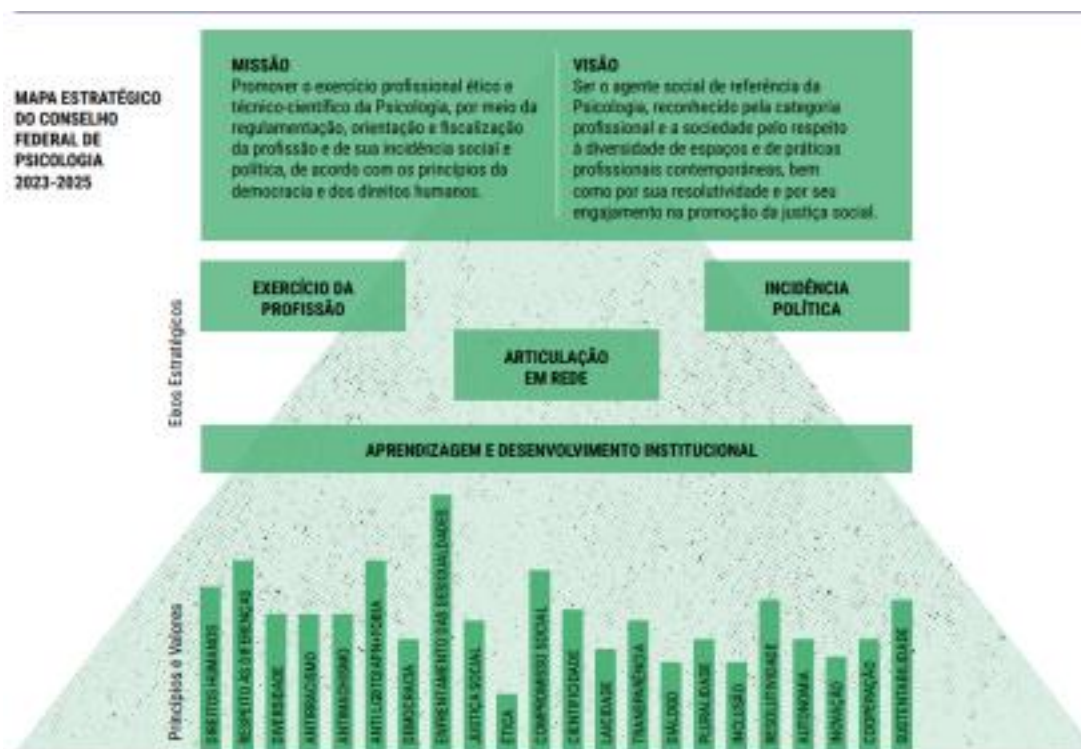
MAPA ESTRATÉGICO DO CONSELHO FEDERAL DE PSICOLOGIA 2023-2025

MISSÃO
Promover o exercício profissional ético e técnico-científico da Psicologia, por meio da regulamentação, orientação e fiscalização da profissão e de sua incidência social e política, de acordo com os princípios da democracia e dos direitos humanos.

VISÃO
Ser o agente social de referência da Psicologia, reconhecido pela categoria profissional e a sociedade pelo respeito à diversidade de espaços e de práticas profissionais contemporâneas, bem como por sua resolutividade e por seu engajamento na promoção da justiça social.

Eixos Estratégicos

EXERCÍCIO DA PROFISSÃO

INCIDÊNCIA POLÍTICA

ARTICULAÇÃO EM REDE

APRENDIZAGEM E DESENVOLVIMENTO INSTITUCIONAL

Princípios e Valores

DIREITOS HUMANOS
RESPEITO ÀS DIFERENÇAS
DIVERSIDADE
ANTIRRACISMO
ANTIMACHISMO
ANTI-LGBTQIAPNFOBIA
DEMOCRACIA
ENFRENTAMENTO DAS DESIGUALDADES
JUSTIÇA SOCIAL
ÉTICA
COMPROMISSO SOCIAL
CIENTIFICIDADE
LAICIDADE
TRANSPARÊNCIA
DIÁLOGO
PLURALIDADE
INCLUSÃO
RESOLUTIVIDADE
AUTONOMIA
INOVAÇÃO
COOPERAÇÃO
SUSTENTABILIDADE